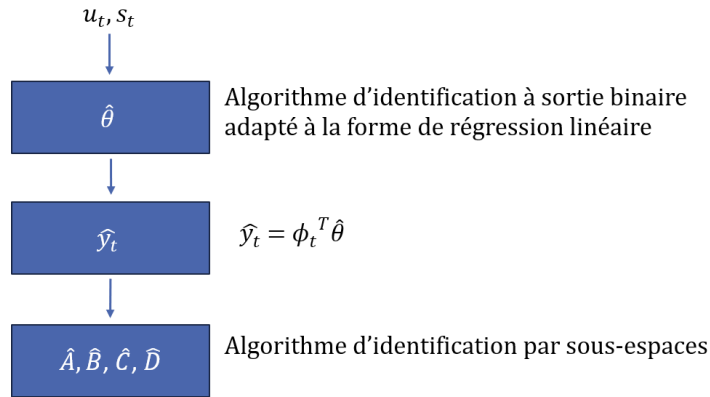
$u_t, s_t$

$\hat{\theta}$

Algorithme d’identification à sortie binaire adapté à la forme de régression linéaire

$\widehat{y_t}$

$\widehat{y_t} = {\phi_t}^T \hat{\theta}$

$\hat{A}, \hat{B}, \hat{C}, \hat{D}$

Algorithme d’identification par sous-espaces